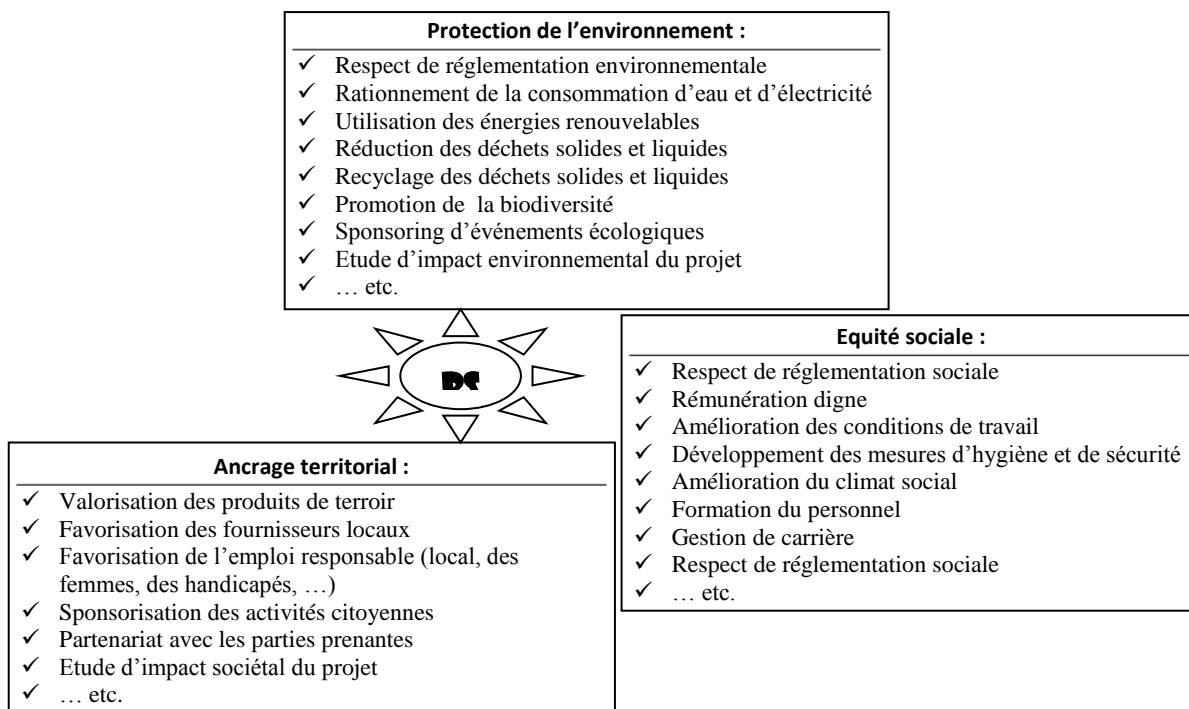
**Protection de l'environnement :**

✓ Respect de réglementation environnementale
✓ Rationnement de la consommation d'eau et d'électricité
✓ Utilisation des énergies renouvelables
✓ Réduction des déchets solides et liquides
✓ Recyclage des déchets solides et liquides
✓ Promotion de la biodiversité
✓ Sponsoring d'événements écologiques
✓ Etude d'impact environnemental du projet
✓ … etc.

DC

**Equité sociale :**

✓ Respect de réglementation sociale
✓ Rémunération digne
✓ Amélioration des conditions de travail
✓ Développement des mesures d'hygiène et de sécurité
✓ Amélioration du climat social
✓ Formation du personnel
✓ Gestion de carrière
✓ Respect de réglementation sociale
✓ … etc.

**Ancrage territorial :**

✓ Valorisation des produits de terroir
✓ Favorisation des fournisseurs locaux
✓ Favorisation de l'emploi responsable (local, des femmes, des handicapés, …)
✓ Sponsorisation des activités citoyennes
✓ Partenariat avec les parties prenantes
✓ Etude d'impact sociétal du projet
✓ … etc.